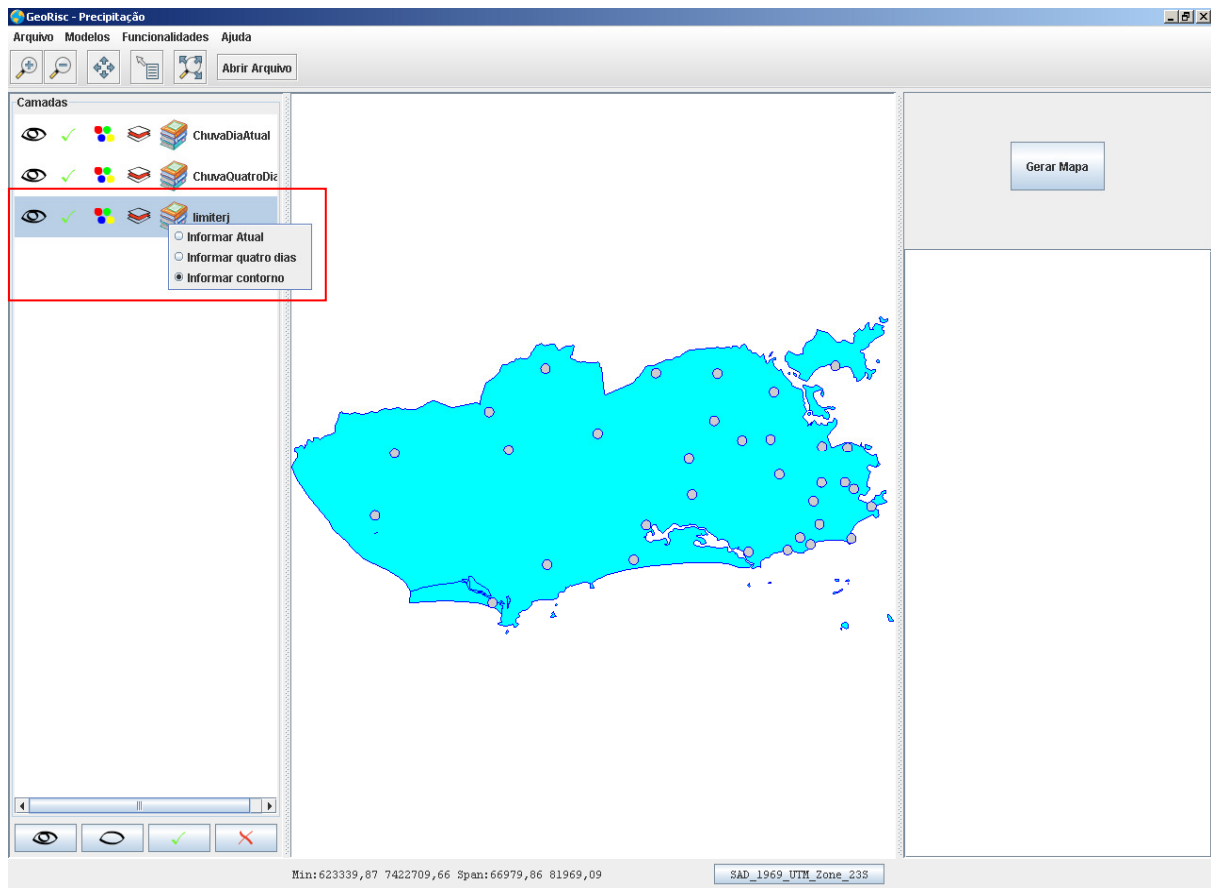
GeoRisc - Precipitação

Arquivo Modelos Funcionalidades Ajuda

Abrir Arquivo

Camadas

ChuvaDiaAtual

ChuvaQuatroDia

limiterj

Informar Atual

Informar quatro dias

Informar contorno

Gerar Mapa

Min:623339,87 7422709,66 Span:66979,86 81969,09

SAD_1969_UTM_Zone_23S